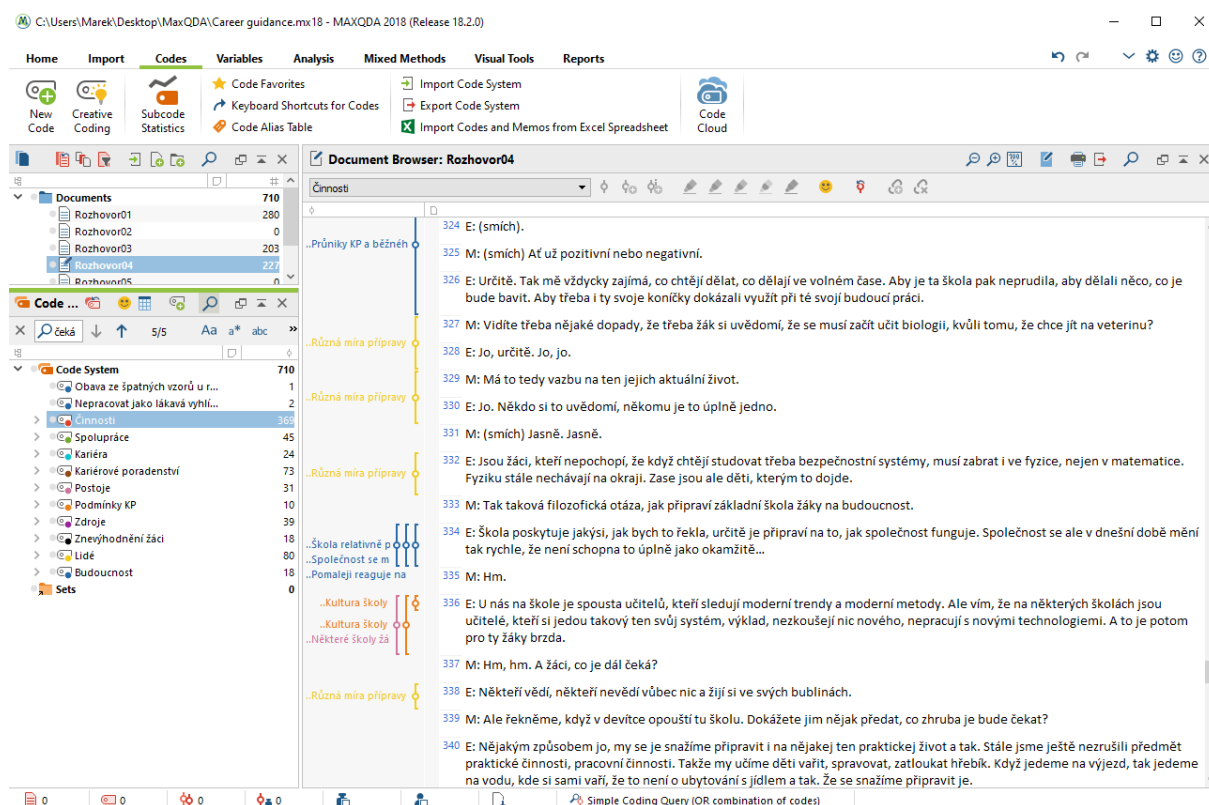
C:\Users\Marek\Desktop\MaxQDA\Career guidance.mx18 - MAXQDA 2018 (Release 18.2.0)

Home Import Codes Variables Analysis Mixed Methods Visual Tools Reports

New Code
Creative Coding
Subcode Statistics
Code Favorites
Keyboard Shortcuts for Codes
Code Alias Table
Import Code System
Export Code System
Import Codes and Memos from Excel Spreadsheet
Code Cloud

| | # |
|---|---|
| Documents | 710 |
| Rozhovor01 | 280 |
| Rozhovor02 | 0 |
| Rozhovor03 | 203 |
| Rozhovor04 | 227 |
| Rozhovor05 | |

Code ...

čeká 5/5 Aa a* abc

| | |
|---|---|
| Code System | 710 |
| Obava ze špatných vzorů u r... | 1 |
| Nepracovat jako lákavá vyhlí... | 2 |
| Činnosti | 369 |
| Spolupráce | 45 |
| Kariéra | 24 |
| Kariérové poradenství | 73 |
| Postoje | 31 |
| Podmínky KP | 10 |
| Zdroje | 39 |
| Znevýhodnění žáci | 18 |
| Lidé | 80 |
| Budoucnost | 18 |
| Sets | 0 |

Document Browser: Rozhovor04

Činnosti

..Průniky KP a běžnéh
..Různá míra přípravy
..Různá míra přípravy
..Různá míra přípravy
..Škola relativně p
..Společnost se m
..Pomaleji reaguje na
..Kultura školy
..Kultura školy
..Některé školy zá
..Různá míra přípravy

324 E: (smích).

325 M: (smích) Ať už pozitivní nebo negativní.

326 E: Určitě. Tak mě vždycky zajímá, co chtějí dělat, co dělají ve volném čase. Aby je ta škola pak neprudila, aby dělali něco, co je bude bavit. Aby třeba i ty svoje koníčky dokázali využít při té svojí budoucí práci.

327 M: Vidíte třeba nějaké dopady, že třeba žák si uvědomí, že se musí začít učit biologii, kvůli tomu, že chce jít na veterinu?

328 E: Jo, určitě. Jo, jo.

329 M: Má to tedy vazbu na ten jejich aktuální život.

330 E: Jo. Někdo si to uvědomí, někomu je to úplně jedno.

331 M: (smích) Jasně. Jasně.

332 E: Jsou žáci, kteří nepochopí, že když chtějí studovat třeba bezpečnostní systémy, musí zabrat i ve fyzice, nejen v matematice. Fyziku stále nechávají na okraji. Zase jsou ale děti, kterým to dojde.

333 M: Tak taková filozofická otáza, jak připraví základní škola žáky na budoucnost.

334 E: Škola poskytuje jakýsi, jak bych to řekla, určitě je připraví na to, jak společnost funguje. Společnost se ale v dnešní době mění tak rychle, že není schopna to úplně jako okamžitě…

335 M: Hm.

336 E: U nás na škole je spousta učitelů, kteří sledují moderní trendy a moderní metody. Ale vím, že na některých školách jsou učitelé, kteří si jedou takový ten svůj systém, výklad, nezkoušejí nic nového, nepracující s novými technologiemi. A to je potom pro ty žáky brzda.

337 M: Hm, hm. A žáci, co je dál čeká?

338 E: Někteří vědí, někteří nevědí vůbec nic a žijí si ve svých bublinách.

339 M: Ale řekněme, když v devítce opouští tu školu. Dokážete jim nějak předat, co zhruba je bude čekat?

340 E: Nějakým způsobem jo, my se je snažíme připravit i na nějakej ten praktickej život a tak. Stále jsme ještě nezrušili předmět praktické činnosti, pracovní činnosti. Takže my učíme děti vařit, spravovat, zatloukat hřebík. Když jedeme na výjezd, tak jedeme na vodu, kde si sami vaří, že to není o ubytování s jídlem a tak. Že se snažíme připravit je.

0 0 0 0 Simple Coding Query (OR combination of codes)